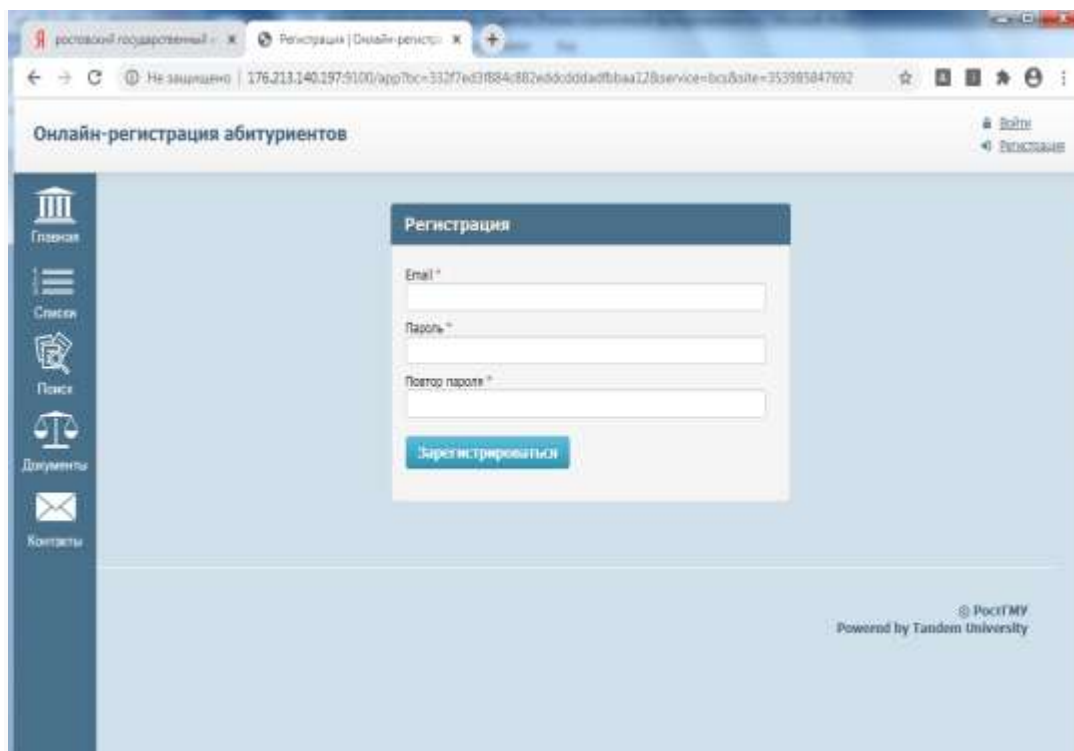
ростовский государственный × Регистрация | Онлайн-регистр ×

Не защищено | 176.213.140.197:9100/app?bc=332f7ed3f884c882eddcdddadfbbaa12&service=bcs&site=353985847692

Онлайн-регистрация абитуриентов

Войти
Регистрация

Главная
Списки
Поиск
Документы
Контакты

Регистрация

Email *

Пароль *

Повтор пароля *

Зарегистрироваться

© РостГМУ
Powered by Tandem University